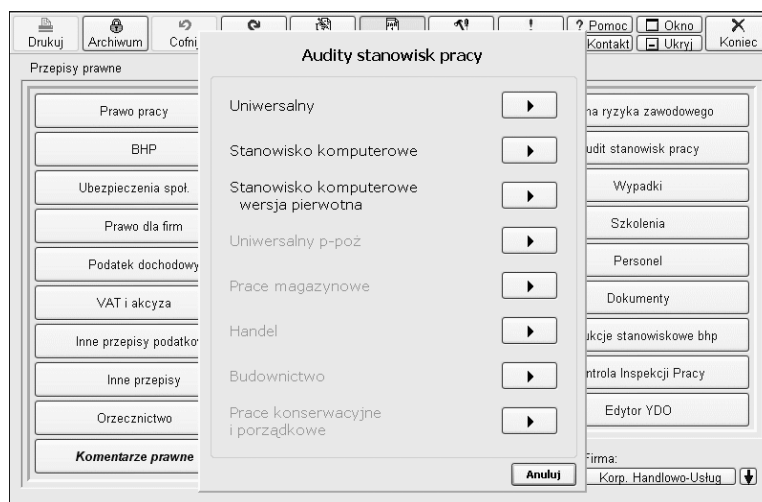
Drukuj
Archiwum
Cofni
? Pomoc
Okno
Koniec
Kontakt
Ukryj

Przepisy prawne

Prawo pracy
BHP
Ubezpieczenia społ.
Prawo dla firm
Podatek dochodowy
VAT i akcyza
Inne przepisy podatko
Inne przepisy
Orzecznictwo
Komentarze prawne

Audity stanowisk pracy

Uniwersalny
Stanowisko komputerowe
Stanowisko komputerowe wersja pierwotna
Uniwersalny p-poż
Prace magazynowe
Handel
Budownictwo
Prace konserwacyjne i porządkowe

Anuluj

na ryzyka zawodowego
udit stanowisk pracy
Wypadki
Szkolenia
Personel
Dokumenty
ukcje stanowiskowe bhp
ntrola Inspekcji Pracy
Edytor YDO

Firma:
Korp. Handlowo-Usług